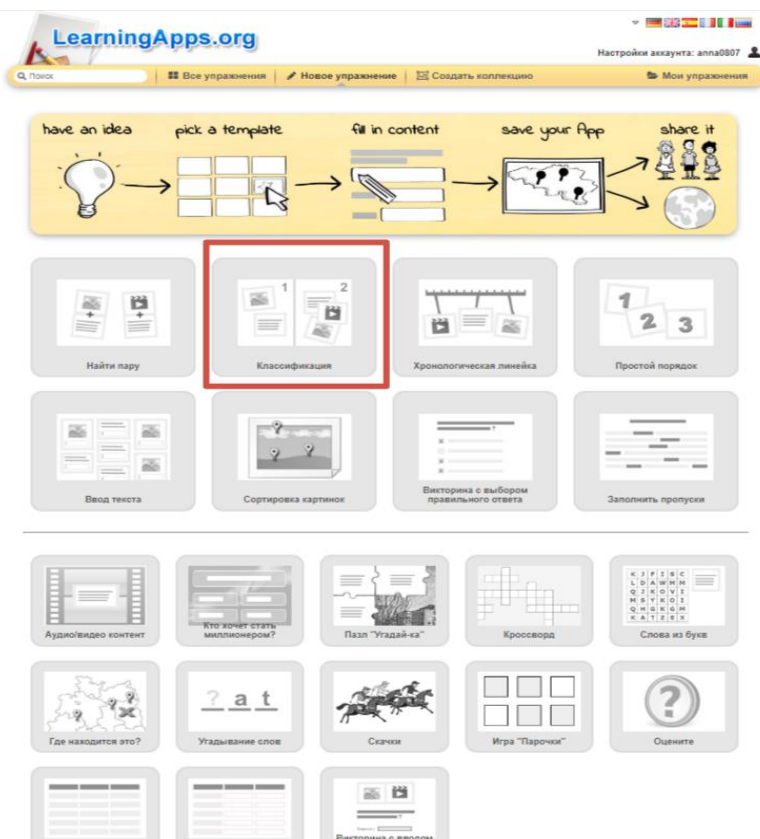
LearningApps.org

Настройки аккаунта: anna0807

Поиск | Все упражнения | Новое упражнение | Создать коллекцию | Мои упражнения

have an idea → pick a template → fill in content → save your App → share it

1 2

Найти пару

Классификация

Хронологическая линейка

1 2 3

Простой порядок

Ввод текста

Сортировка картинок

Викторина с выбором правильного ответа

Заполнить пропуски

Аудио/видео контент

Кто хочет стать миллионером?

Пазл "Угадай-ка"

Кроссворд

| K | J | F | I | S | C |
|---|---|---|---|---|---|
| L | D | A | W | M | H |
| Q | J | K | O | V | I |
| M | S | Y | K | O | I |
| Q | H | G | K | G | M |
| K | A | T | Z | E | X |

Слова из букв

Где находится это?

? a t

Угадывание слов

Скачки

Игра "Парочки"

Оцените

Викторина с вводом